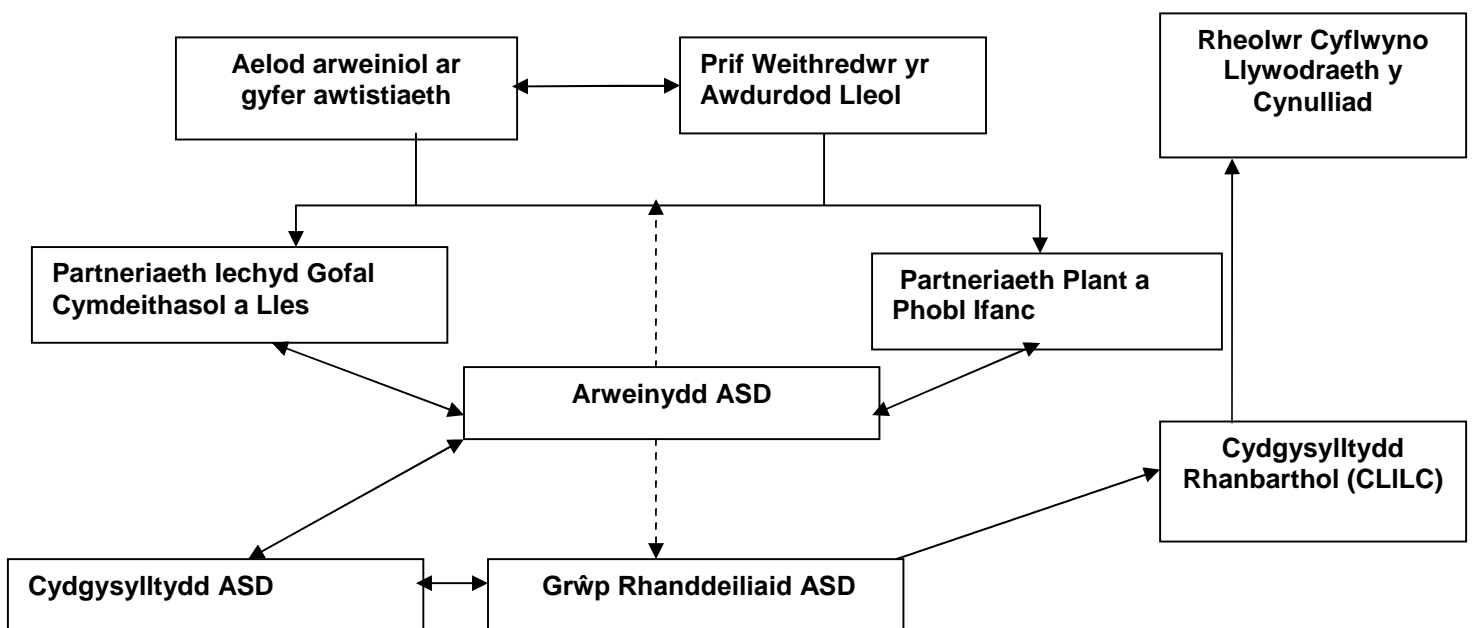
Aelod arweiniol ar gyfer awtistiaeth

Prif Weithredwr yr Awdurdod Lleol

Rheolwr Cyflwyno Llywodraeth y Cynulliad

Partneriaeth Iechyd Gofal Cymdeithasol a Lles

Partneriaeth Plant a Phobl Ifanc

Arweinydd ASD

Cydgysylltydd Rhanbarthol (CLILC)

Cydgysylltydd ASD

Grŵp Rhanddeiliaid ASD